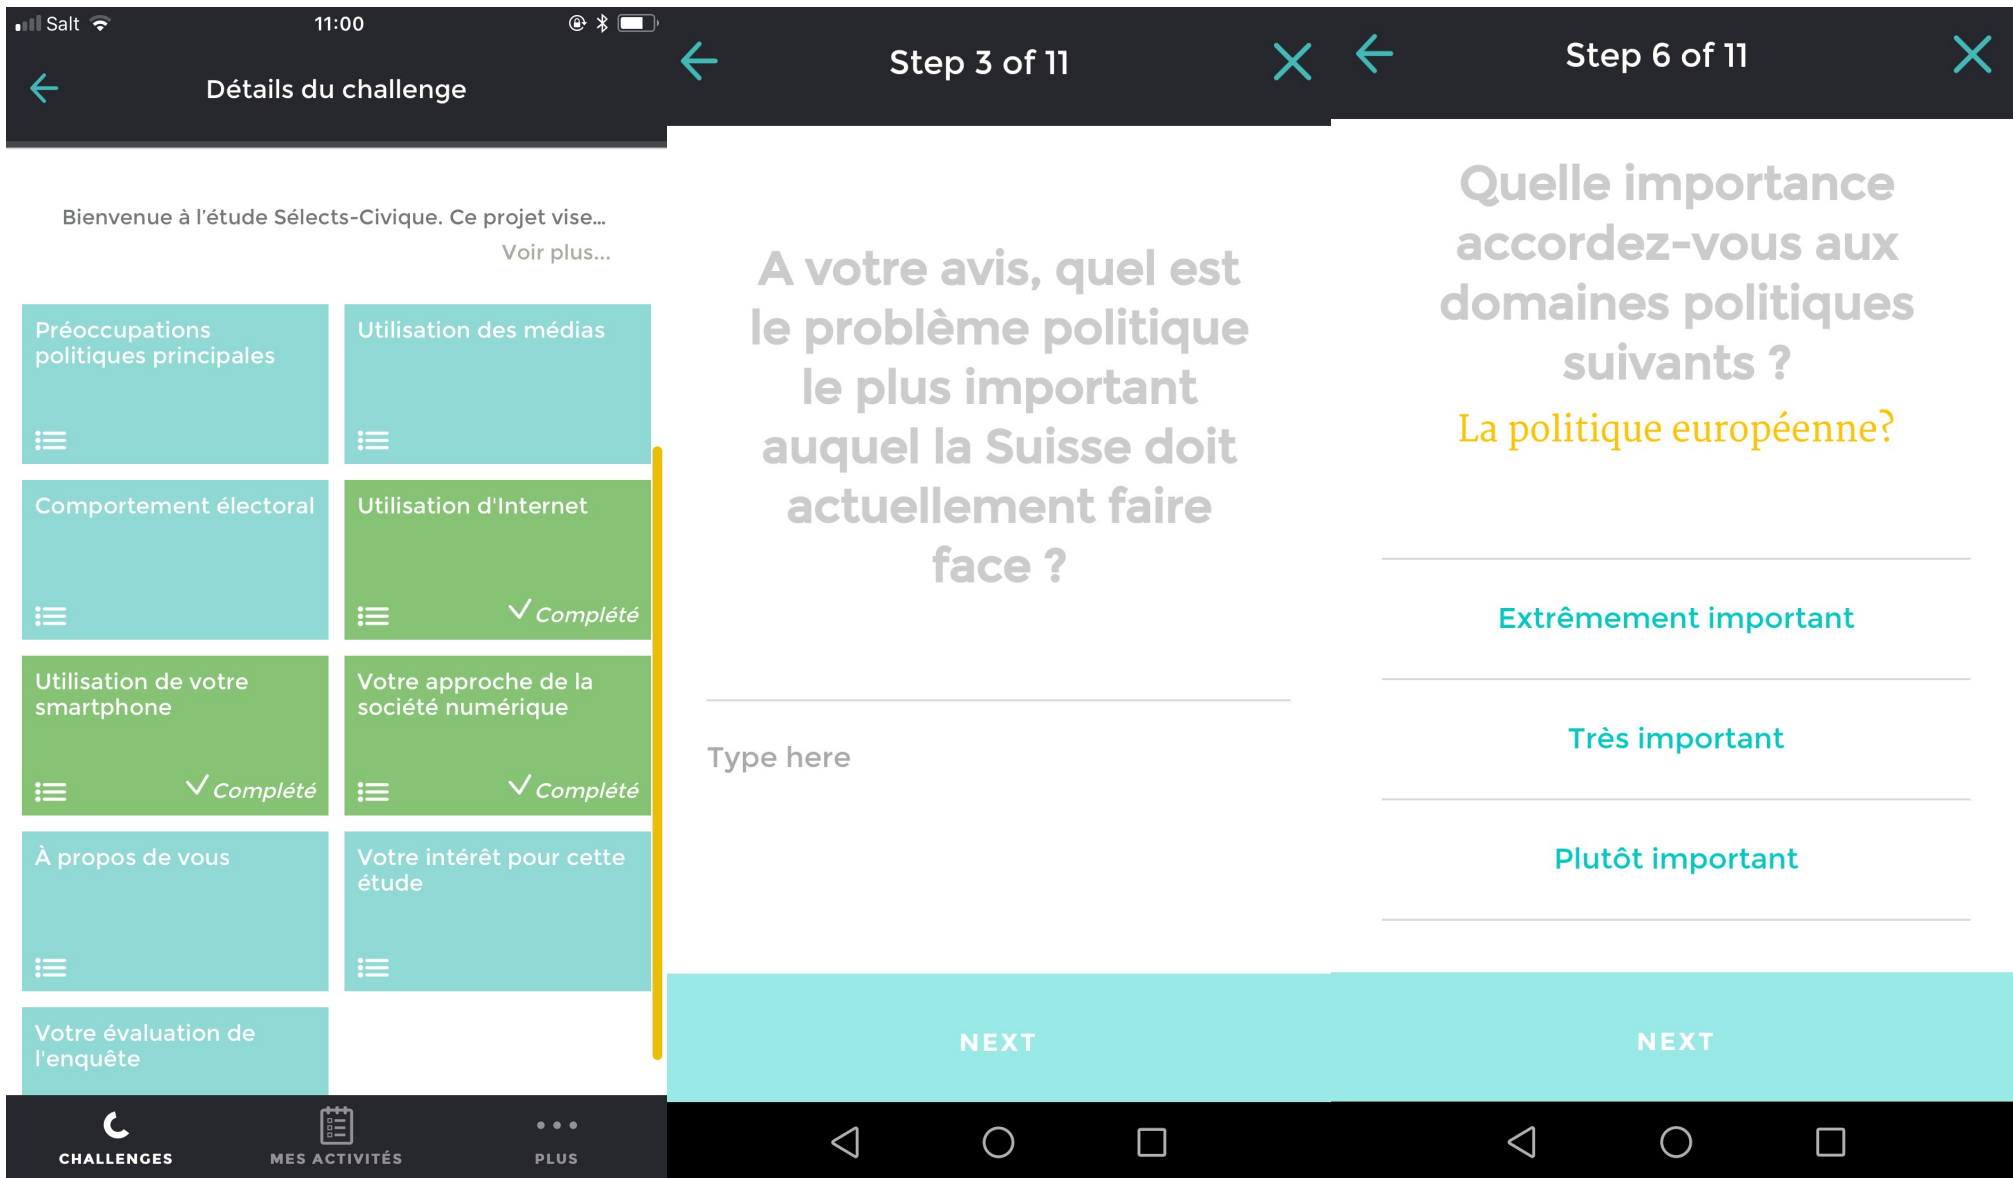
Salt 11:00

Détails du challenge

Bienvenue à l'étude Sélects-Civique. Ce projet vise...

Voir plus...

Préoccupations politiques principales

Utilisation des médias

Comportement électoral

Utilisation d'Internet
Complété

Utilisation de votre smartphone
Complété

Votre approche de la société numérique
Complété

À propos de vous

Votre intérêt pour cette étude

Votre évaluation de l'enquête

CHALLENGES MES ACTIVITÉS PLUS

Step 3 of 11

A votre avis, quel est le problème politique le plus important auquel la Suisse doit actuellement faire face ?

Type here

NEXT

Step 6 of 11

Quelle importance accordez-vous aux domaines politiques suivants ?

La politique européenne?

Extrêmement important

Très important

Plutôt important

NEXT